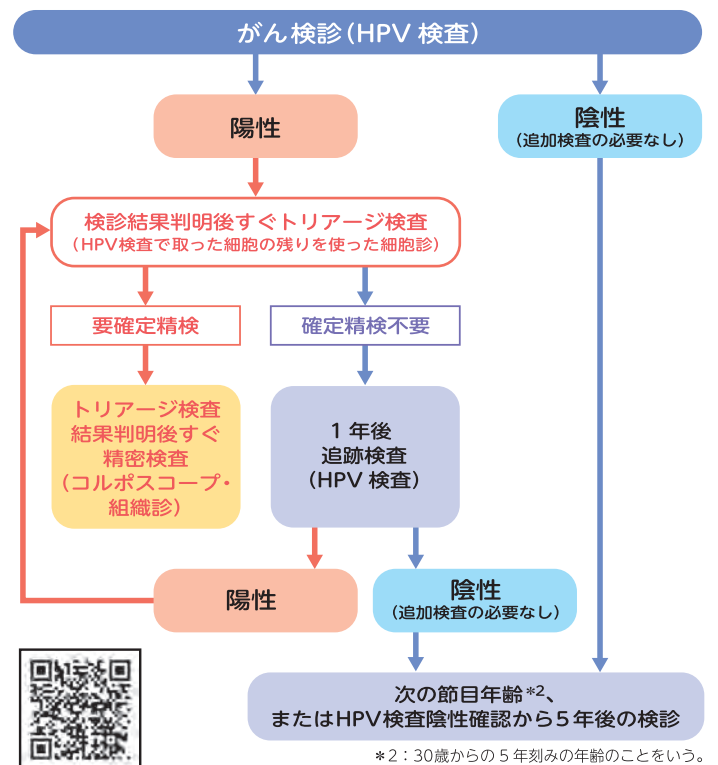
がん検診(HPV 検査)

陽性

陰性
(追加検査の必要なし)

検診結果判明後すぐトリアージ検査
(HPV検査で取った細胞の残りを使った細胞診)

要確定精検

確定精検不要

トリアージ検査結果判明後すぐ精密検査(コルポスコープ・組織診)

1 年後
追跡検査
(HPV 検査)

陽性

陰性
(追加検査の必要なし)

次の節目年齢$^{*2}$、
またはHPV検査陰性確認から5年後の検診

*2:30歳からの5年刻みの年齢のことをいう。